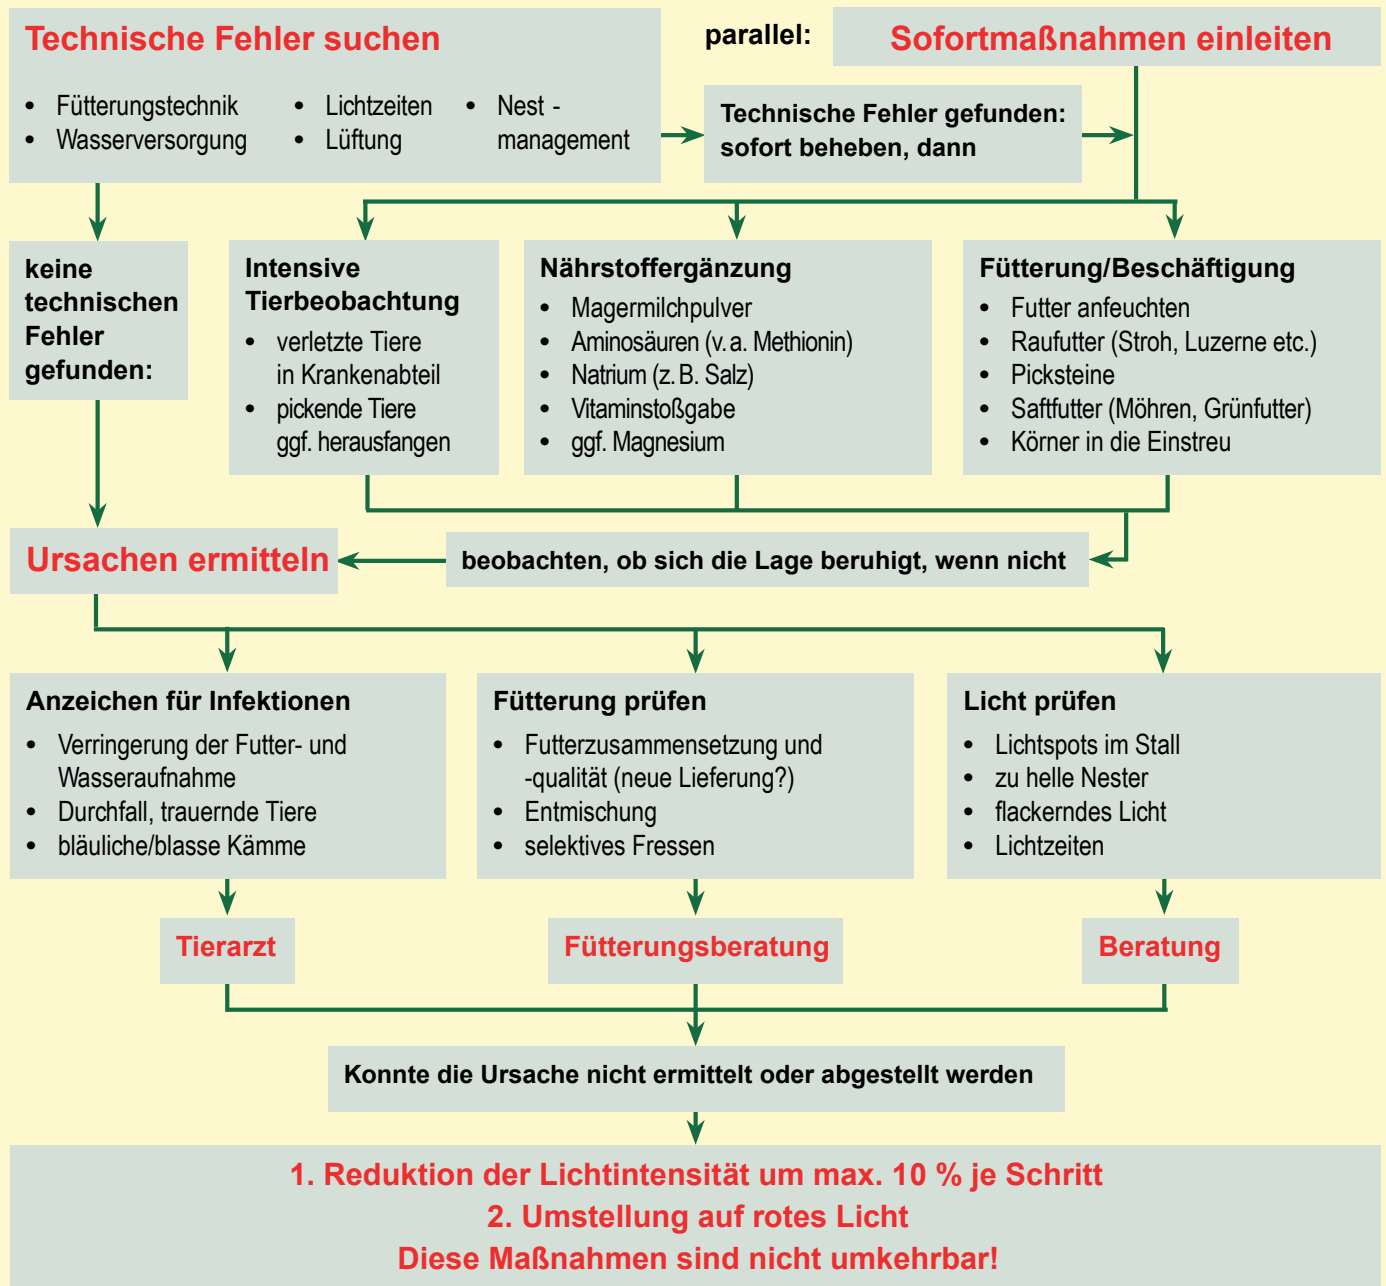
Technische Fehler suchen

- Fütterungstechnik
- Wasserversorgung
- Lichtzeiten
- Lüftung
- Nest - management

parallel:

Sofortmaßnahmen einleiten

Technische Fehler gefunden: sofort beheben, dann

keine technischen Fehler gefunden:

Intensive Tierbeobachtung
- verletzte Tiere in Krankenabteil
- pickende Tiere ggf. herausfangen

Nährstoffergänzung
- Magermilchpulver
- Aminosäuren (v. a. Methionin)
- Natrium (z. B. Salz)
- Vitaminstoßgabe
- ggf. Magnesium

Fütterung/Beschäftigung
- Futter anfeuchten
- Raufutter (Stroh, Luzerne etc.)
- Picksteine
- Saftfutter (Möhren, Grünfutter)
- Körner in die Einstreu

Ursachen ermitteln

beobachten, ob sich die Lage beruhigt, wenn nicht

Anzeichen für Infektionen
- Verringerung der Futter- und Wasseraufnahme
- Durchfall, trauernde Tiere
- bläuliche/blasse Kämme

Fütterung prüfen
- Futterzusammensetzung und -qualität (neue Lieferung?)
- Entmischung
- selektives Fressen

Licht prüfen
- Lichtspots im Stall
- zu helle Nester
- flackerndes Licht
- Lichtzeiten

Tierarzt

Fütterungsberatung

Beratung

Konnte die Ursache nicht ermittelt oder abgestellt werden

1. Reduktion der Lichtintensität um max. 10 % je Schritt
2. Umstellung auf rotes Licht
Diese Maßnahmen sind nicht umkehrbar!